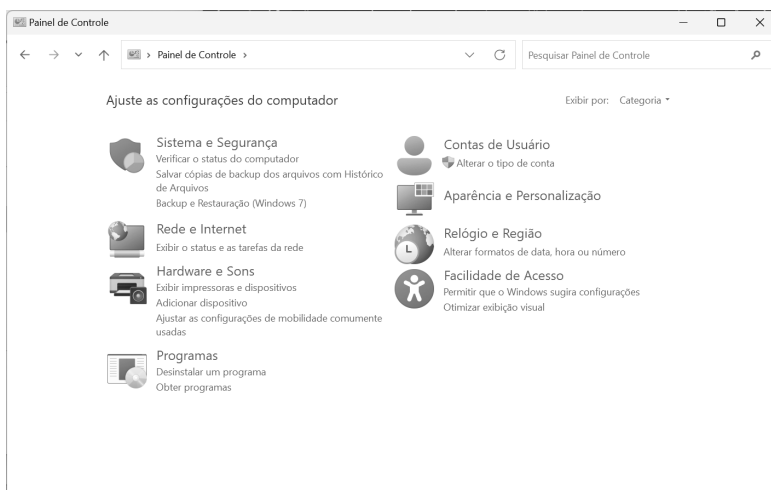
Painel de Controle

Painel de Controle ›

Pesquisar Painel de Controle

Ajuste as configurações do computador

Exibir por: Categoria ▾

Sistema e Segurança
Verificar o status do computador
Salvar cópias de backup dos arquivos com Histórico de Arquivos
Backup e Restauração (Windows 7)

Rede e Internet
Exibir o status e as tarefas da rede

Hardware e Sons
Exibir impressoras e dispositivos
Adicionar dispositivo
Ajustar as configurações de mobilidade comumente usadas

Programas
Desinstalar um programa
Obter programas

Contas de Usuário
Alterar o tipo de conta

Aparência e Personalização

Relógio e Região
Alterar formatos de data, hora ou número

Facilidade de Acesso
Permitir que o Windows sugira configurações
Otimizar exibição visual